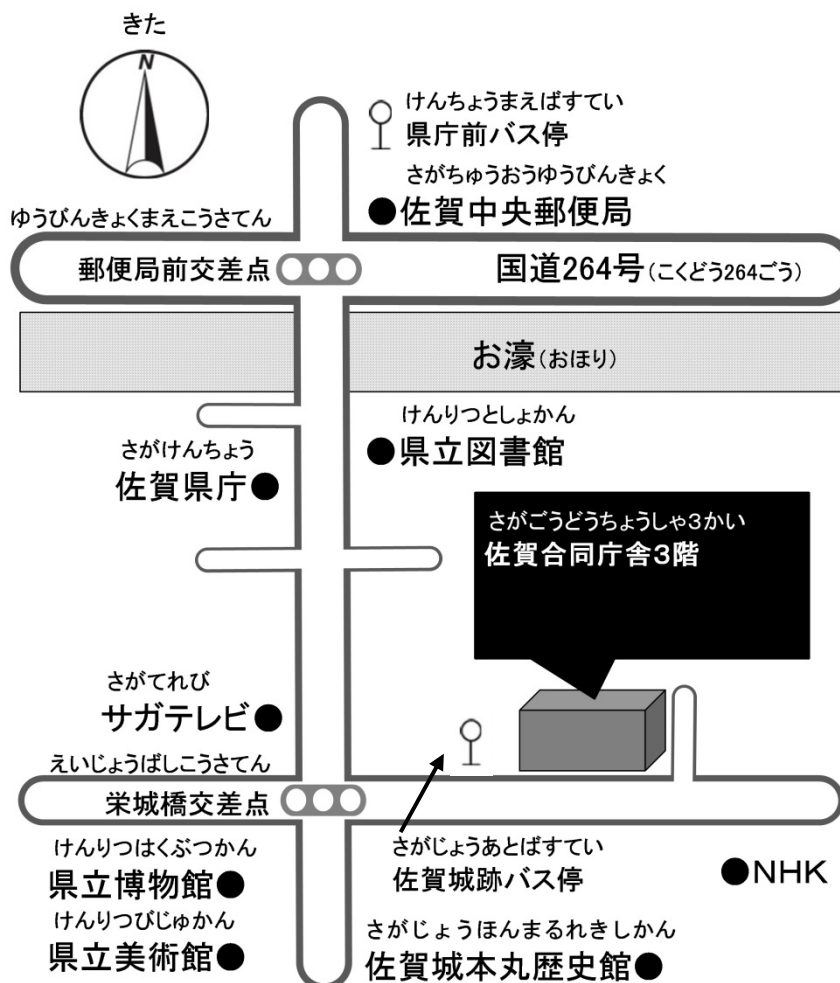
きた

N

けんちょうまえばすてい
県庁前バス停

さがちゅうおうゆうびんきょく
●佐賀中央郵便局

ゆうびんきょくまえこうさてん
郵便局前交差点

国道264号(こくどう264ごう)

お濠(おほり)

けんりつとしょかん
●県立図書館

さがけんちょう
佐賀県庁●

さがごうどうちょうしゃ3かい
佐賀合同庁舎3階

さがてれび
サガテレビ●

えいじょうばしこうさてん
栄城橋交差点

けんりつはくぶつかん
県立博物館●

けんりつびじゅかん
県立美術館●

さがじょうあとばすてい
佐賀城跡バス停

●NHK

さがじょうほんまるれきしかん
佐賀城本丸歴史館●